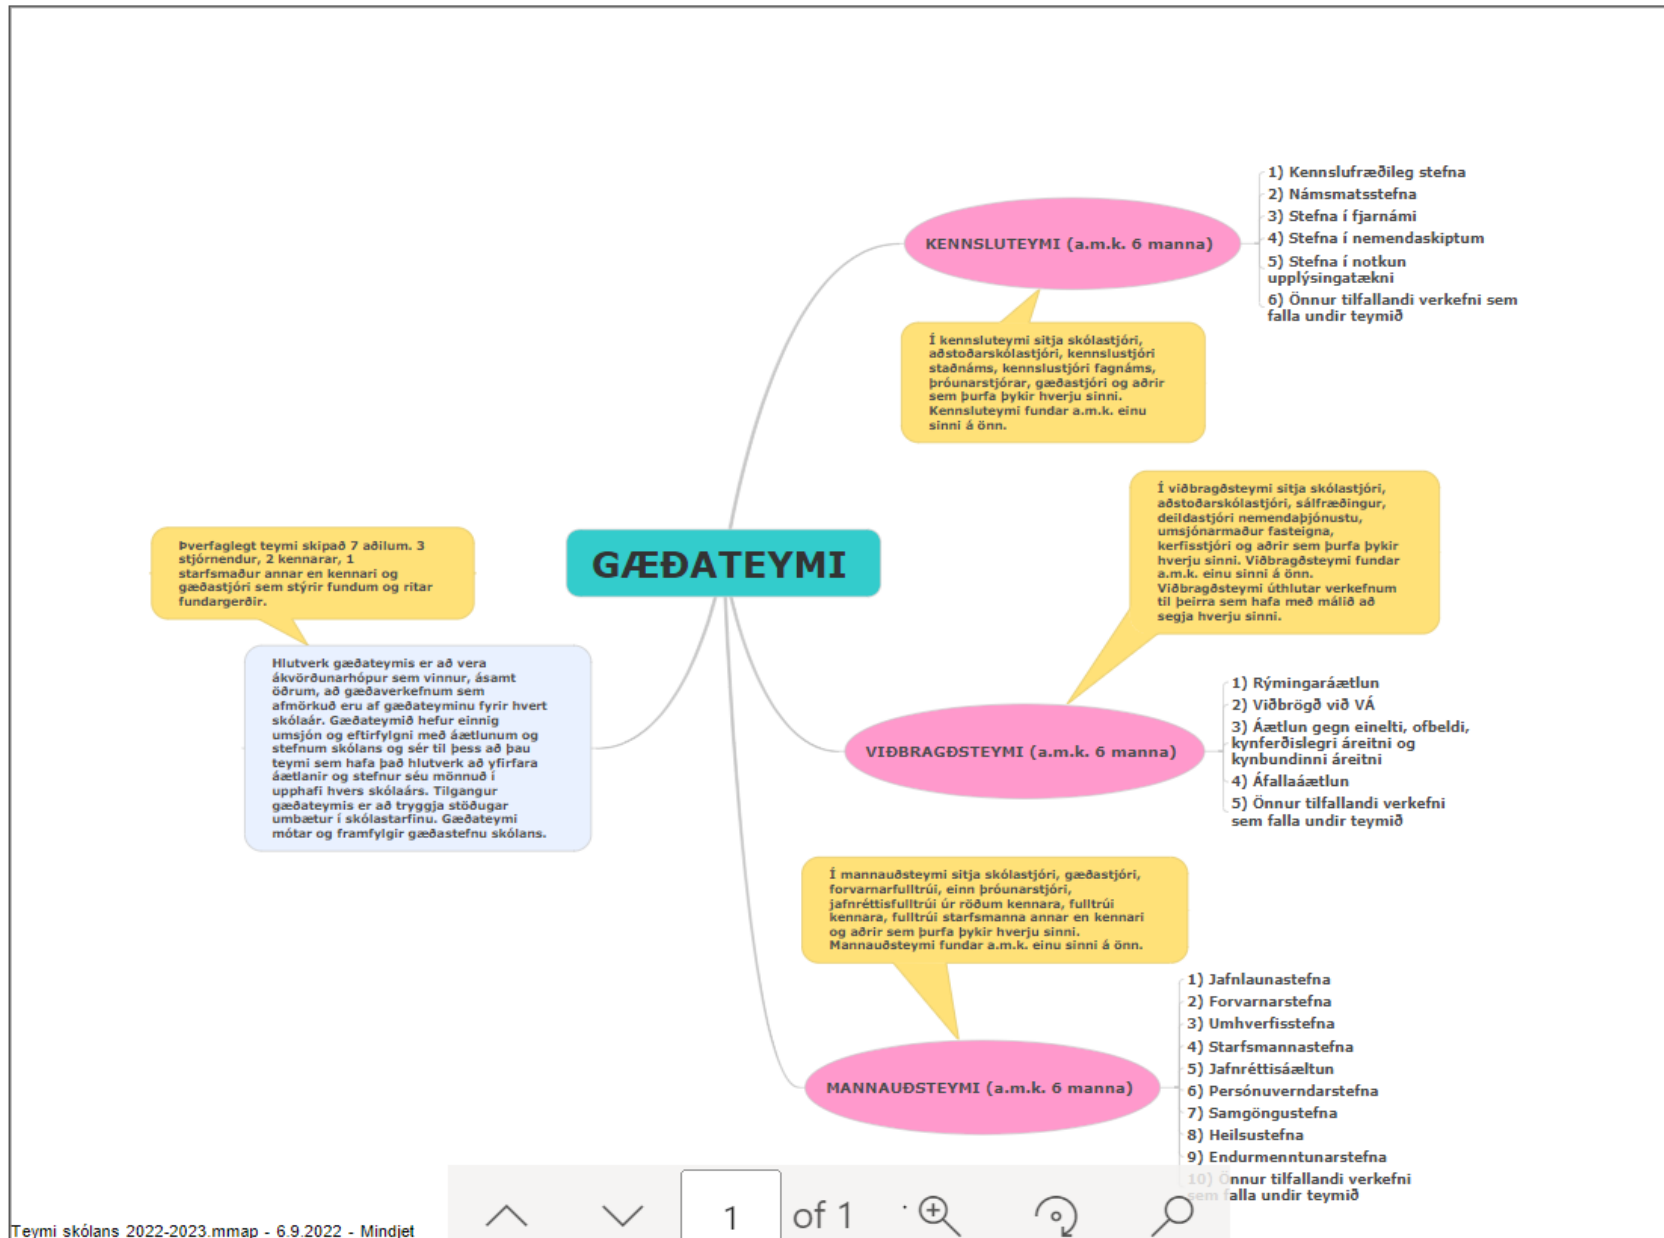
GÆÐATEYMI

Þverfaglegt teymi skipað 7 aðilum. 3 stjórnendur, 2 kennarar, 1 starfsmaður annar en kennari og gæðastjóri sem stýrir fundum og ritar fundargerðir.

Hlutverk gæðateymis er að vera ákvörðunarhópur sem vinnur, ásamt öðrum, að gæðaverkefnum sem afmörkuð eru af gæðateyminu fyrir hvert skólaár. Gæðateymið hefur einnig umsjón og eftirfylgni með áætlunum og stefnum skólans og sér til þess að þau teymi sem hafa það hlutverk að yfirfara áætlanir og stefnur séu mönnuð í upphafi hvers skólaárs. Tilgangur gæðateymis er að tryggja stöðugar umbætur í skólastarfinu. Gæðateymi mótar og framfylgir gæðastefnu skólans.

KENNSLUTEYMI (a.m.k. 6 manna)

1) Kennslufræðileg stefna
2) Námsmatsstefna
3) Stefna í fjarnámi
4) Stefna í nemendaskiptum
5) Stefna í notkun upplýsingatækni
6) Önnur tilfallandi verkefni sem falla undir teymið

Í kennsluteymi sitja skólastjóri, aðstoðarskólastjóri, kennslustjóri staðnáms, kennslustjóri fagnáms, þróunarstjórar, gæðastjóri og aðrir sem þurfa þykir hverju sinni. Kennsluteymi fundar a.m.k. einu sinni á önn.

Í viðbragðsteymi sitja skólastjóri, aðstoðarskólastjóri, sálfræðingur, deildastjóri nemendaþjónustu, umsjónarmaður fasteigna, kerfisstjóri og aðrir sem þurfa þykir hverju sinni. Viðbragðsteymi fundar a.m.k. einu sinni á önn. Viðbragðsteymi úthlutar verkefnum til þeirra sem hafa með málið að segja hverju sinni.

VIÐBRAGÐSTEYMI (a.m.k. 6 manna)

1) Rýmingaráætlun
2) Viðbrögð við VÁ
3) Áætlun gegn einelti, ofbeldi, kynferðislegri áreitni og kynbundinni áreitni
4) Áfallaáætlun
5) Önnur tilfallandi verkefni sem falla undir teymið

Í mannauðsteymi sitja skólastjóri, gæðastjóri, forvarnarfulltrúi, einn þróunarstjóri, jafnréttisfulltrúi úr röðum kennara, fulltrúi kennara, fulltrúi starfsmanna annar en kennari og aðrir sem þurfa þykir hverju sinni. Mannauðsteymi fundar a.m.k. einu sinni á önn.

MANNAUÐSTEYMI (a.m.k. 6 manna)

1) Jafnlaunastefna
2) Forvarnarstefna
3) Umhverfisstefna
4) Starfsmannastefna
5) Jafnréttisáætlun
6) Persónuverndarstefna
7) Samgöngustefna
8) Heilsustefna
9) Endurmenntunarstefna
10) Önnur tilfallandi verkefni sem falla undir teymið

Teymi skólans 2022-2023.mmap - 6.9.2022 - Mindjet

1 of 1